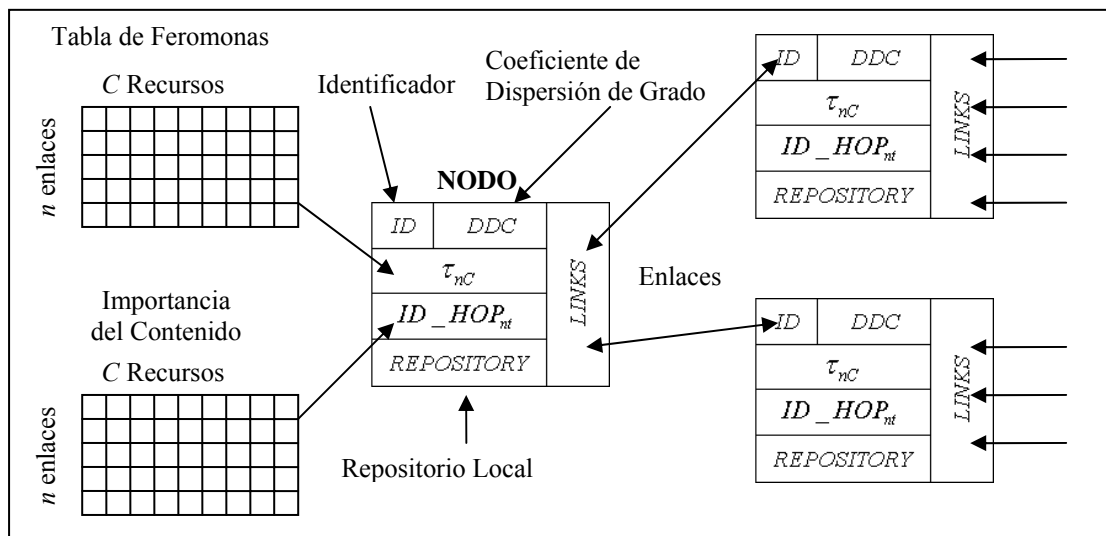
Tabla de Feromonas

$C$ Recursos

$n$ enlaces

Identificador

Coeficiente de Dispersión de Grado

NODO

| ID | DDC |
|---|---|
| $\tau_{nC}$ | |
| $ID\_HOP_{nt}$ | |
| REPOSITORY | |

LINKS

Importancia del Contenido

$C$ Recursos

$n$ enlaces

Repositorio Local

Enlaces

| ID | DDC |
|---|---|
| $\tau_{nC}$ | |
| $ID\_HOP_{nt}$ | |
| REPOSITORY | |

LINKS

| ID | DDC |
|---|---|
| $\tau_{nC}$ | |
| $ID\_HOP_{nt}$ | |
| REPOSITORY | |

LINKS